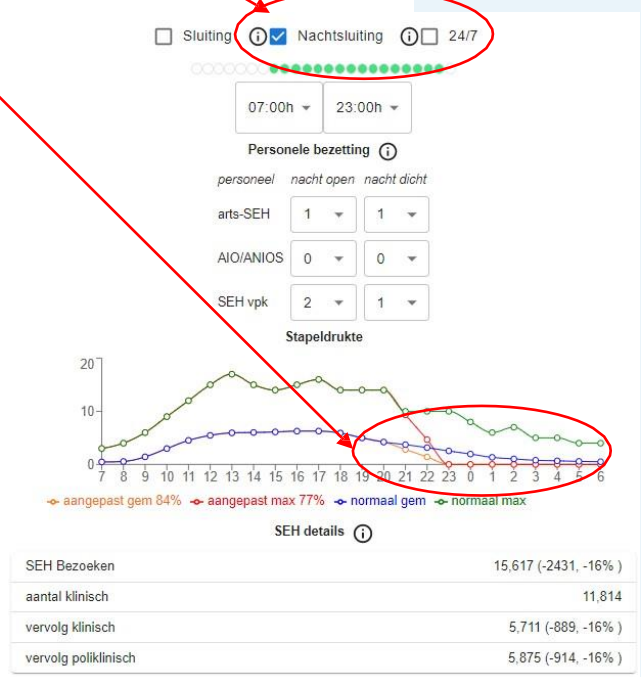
Sluiting Nachtsluiting 24/7

07:00h 23:00h

Personele bezetting

| personeel | nacht open | nacht dicht |
|---|---|---|
| arts-SEH | 1 | 1 |
| AIO/ANIOS | 0 | 0 |
| SEH vpk | 2 | 1 |

Stapeldrukte

20
10
0
7 8 9 10 11 12 13 14 15 16 17 18 19 20 21 22 23 0 1 2 3 4 5 6

aangepast gem 84% aangepast max 77% normaal gem normaal max

SEH details

| | |
|---|---|
| SEH Bezoeken | 15,617 (-2431, -16% ) |
| aantal klinisch | 11,814 |
| vervolg klinisch | 5,711 (-889, -16% ) |
| vervolg poliklinisch | 5,875 (-914, -16% ) |